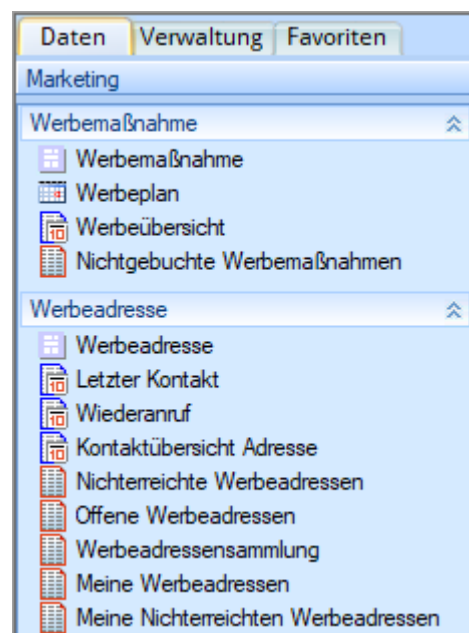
Daten | Verwaltung | Favoriten

Marketing

Werbemaßnahme

Werbemaßnahme
Werbeplan
Werbeübersicht
Nichtgebuchte Werbemaßnahmen

Werbeadresse

Werbeadresse
Letzter Kontakt
Wiederanruf
Kontaktübersicht Adresse
Nichterreichte Werbeadressen
Offene Werbeadressen
Werbeadressensammlung
Meine Werbeadressen
Meine Nichterreichten Werbeadressen